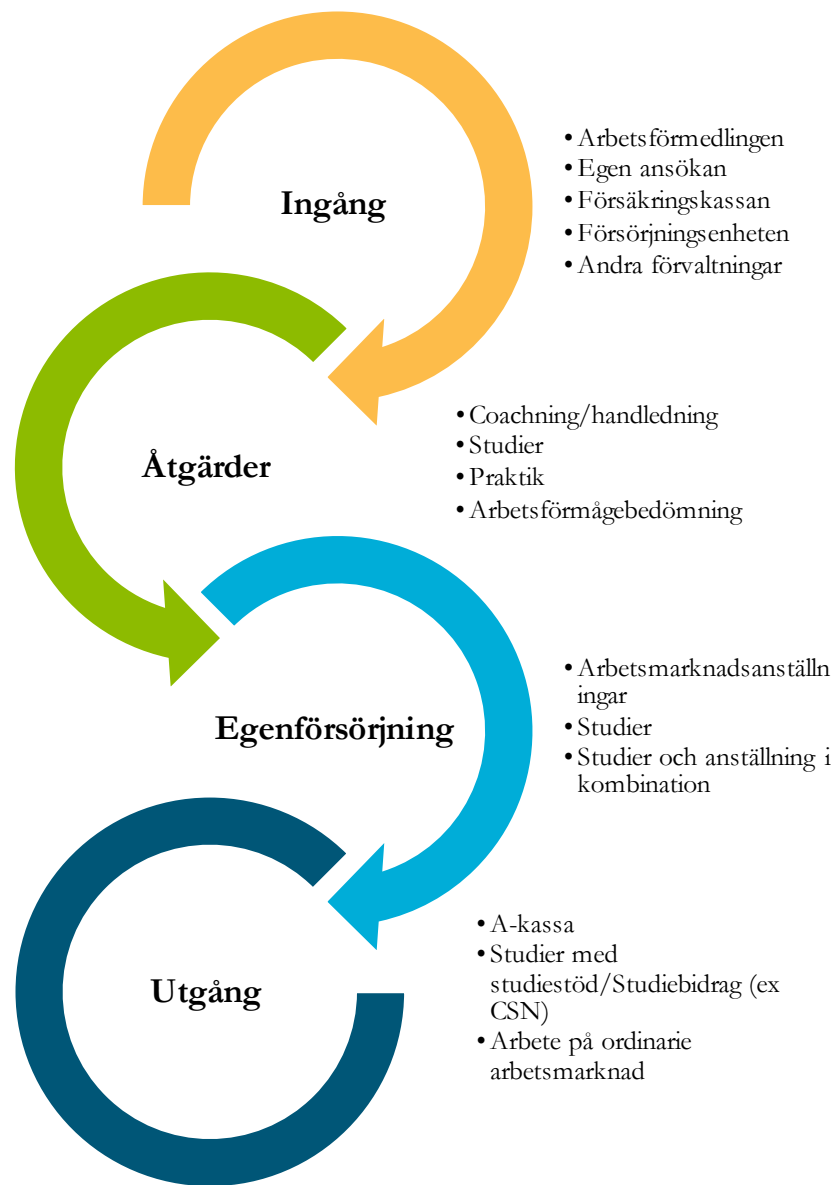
Ingång

- Arbetsförmedlingen
- Egen ansökan
- Försäkringskassan
- Försörjningsenheten
- Andra förvaltningar

Åtgärder

- Coachning/handledning
- Studier
- Praktik
- Arbetsförmågebedömning

Egenförsörjning

- Arbetsmarknadsanställningar
- Studier
- Studier och anställning i kombination

Utgång

- A-kassa
- Studier med studiestöd/Studiebidrag (ex CSN)
- Arbete på ordinarie arbetsmarknad